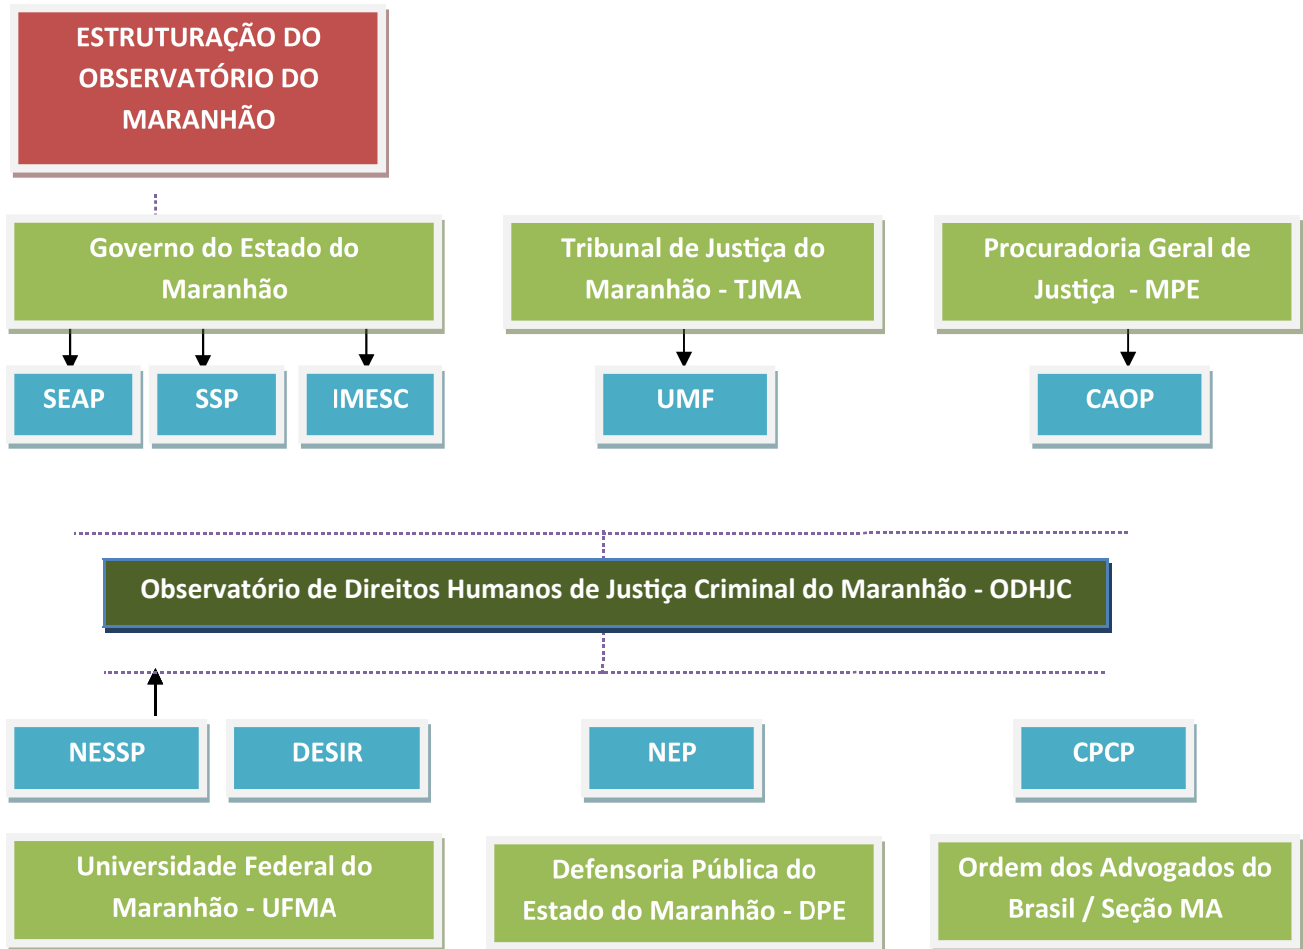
ESTRUTURAÇÃO DO OBSERVATÓRIO DO MARANHÃO

Governo do Estado do Maranhão

Tribunal de Justiça do Maranhão - TJMA

Procuradoria Geral de Justiça - MPE

SEAP

SSP

IMESC

UMF

CAOP

Observatório de Direitos Humanos de Justiça Criminal do Maranhão - ODHJC

NESSP

DESIR

NEP

CPCP

Universidade Federal do Maranhão - UFMA

Defensoria Pública do Estado do Maranhão - DPE

Ordem dos Advogados do Brasil / Seção MA